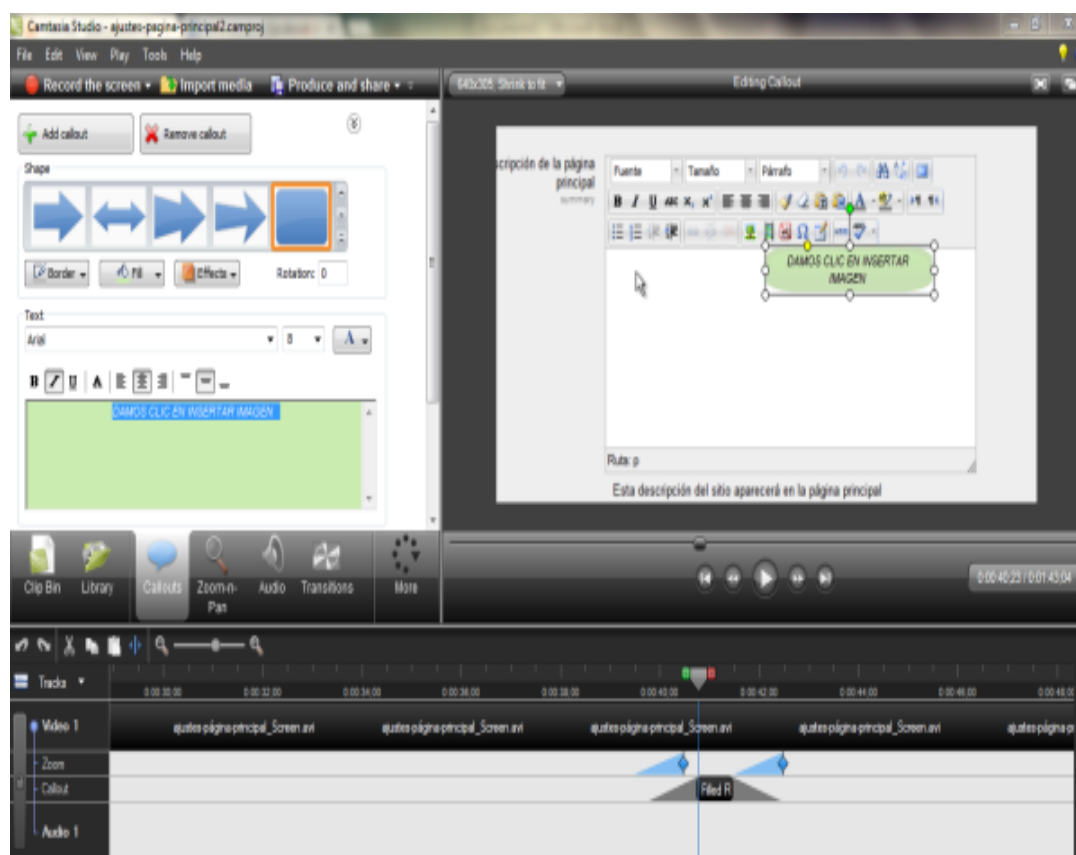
Camtasia Studio - ajustes-pagina-principal2.camproj

File Edit View Play Tools Help

Record the screen ▾ Import media Produce and share ▾

640x305 Shrink to fit ▾

Editing Callout

Add callout Remove callout

Shape

Border ▾ Fill ▾ Effects ▾ Rotation: 0

Text

Arial 8

DAMOS CLIC EN INSERTAR IMAGEN

scripción de la página principal
summary

Fuente Tamaño Párrafo

DAMOS CLIC EN INSERTAR IMAGEN

Ruta: p

Esta descripción del sitio aparecerá en la página principal

Clip Bin Library Callouts Zoom-n-Pan Audio Transitions More

0:00:40:23 / 0:01:43:04

Tracks ▾

0:00:30:00 0:00:32:00 0:00:34:00 0:00:36:00 0:00:38:00 0:00:40:00 0:00:42:00 0:00:44:00 0:00:46:00 0:00:48:00

Video 1 ajustes-página-principal_Screen.avi ajustes-página-principal_Screen.avi ajustes-página-principal_Screen.avi ajustes-página-principal_Screen.avi ajustes-página-p

Zoom

Callout Filled R

Audio 1